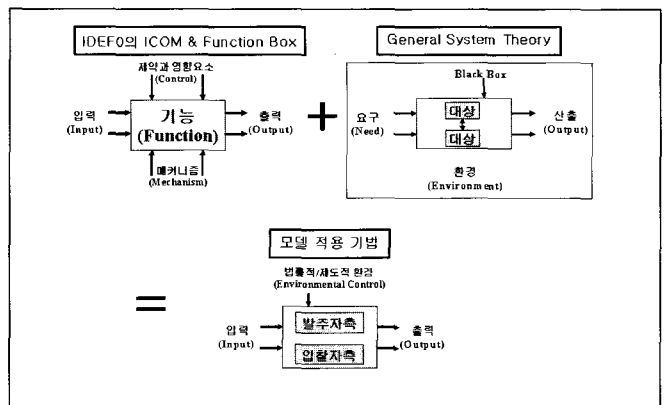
IDEF0의 ICOM & Function Box

제약과 영향요소
(Control)

입력
(Input)

기능
(Function)

출력
(Output)

메커니즘
(Mechanism)

General System Theory

Black Box

요구
(Need)

대상

대상

산출
(Output)

환경
(Environment)

모델 적용 기법

법률적/제도적 환경
(Environmental Control)

입력
(Input)

발주자측

입찰자측

출력
(Output)